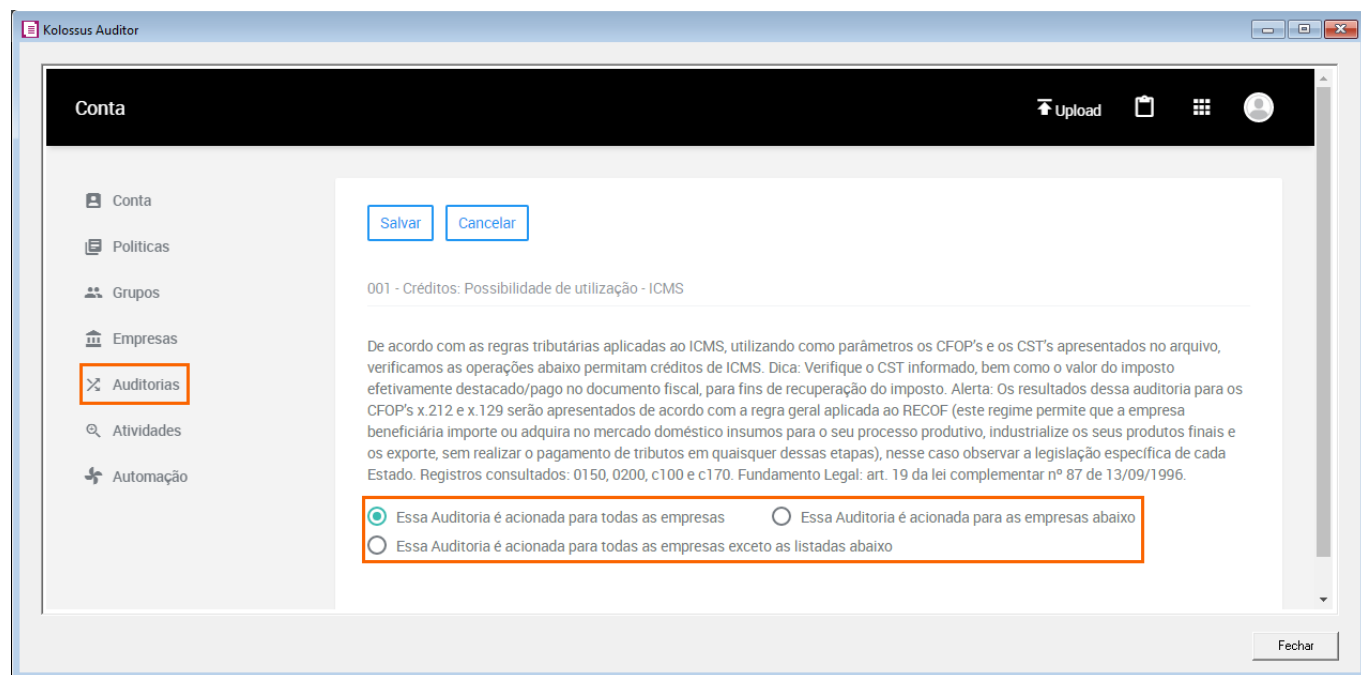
Kolossus Auditor

Conta

Upload

Conta
Politicas
Grupos
Empresas
Auditorias
Atividades
Automação

Salvar
Cancelar

001 - Créditos: Possibilidade de utilização - ICMS

De acordo com as regras tributárias aplicadas ao ICMS, utilizando como parâmetros os CFOP's e os CST's apresentados no arquivo, verificamos as operações abaixo permitam créditos de ICMS. Dica: Verifique o CST informado, bem como o valor do imposto efetivamente destacado/pago no documento fiscal, para fins de recuperação do imposto. Alerta: Os resultados dessa auditoria para os CFOP's x.212 e x.129 serão apresentados de acordo com a regra geral aplicada ao RECOF (este regime permite que a empresa beneficiária importe ou adquira no mercado doméstico insumos para o seu processo produtivo, industrialize os seus produtos finais e os exporte, sem realizar o pagamento de tributos em quaisquer dessas etapas), nesse caso observar a legislação específica de cada Estado. Registros consultados: 0150, 0200, c100 e c170. Fundamento Legal: art. 19 da lei complementar nº 87 de 13/09/1996.

Essa Auditoria é acionada para todas as empresas
Essa Auditoria é acionada para as empresas abaixo
Essa Auditoria é acionada para todas as empresas exceto as listadas abaixo

Fechar